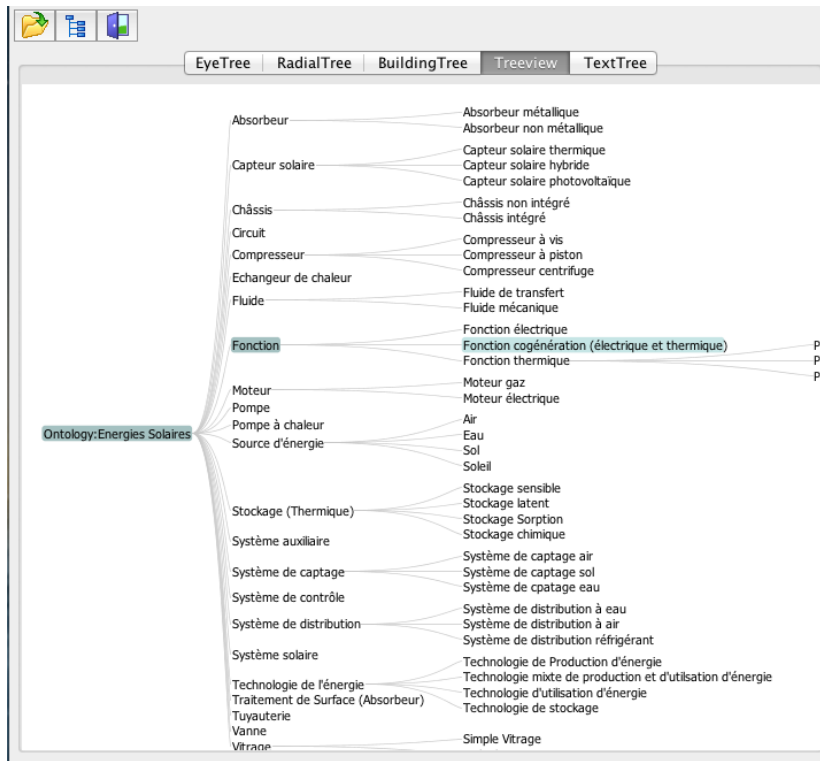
EyeTree | RadialTree | BuildingTree | Treeview | TextTree

Ontology:Energies Solaires

Absorbeur
Absorbeur métallique
Absorbeur non métallique
Capteur solaire
Capteur solaire thermique
Capteur solaire hybride
Capteur solaire photovoltaïque
Châssis
Châssis non intégré
Châssis intégré
Circuit
Compresseur
Compresseur à vis
Compresseur à piston
Compresseur centrifuge
Echangeur de chaleur
Fluide
Fluide de transfert
Fluide mécanique
Fonction
Fonction électrique
Fonction cogénération (électrique et thermique)
Fonction thermique
P
P
P
Moteur
Moteur gaz
Moteur électrique
Pompe
Pompe à chaleur
Source d'énergie
Air
Eau
Sol
Soleil
Stockage (Thermique)
Stockage sensible
Stockage latent
Stockage Sorption
Stockage chimique
Système auxiliaire
Système de captage
Système de captage air
Système de captage sol
Système de cpatage eau
Système de contrôle
Système de distribution
Système de distribution à eau
Système de distribution à air
Système de distribution réfrigérant
Système solaire
Technologie de l'énergie
Technologie de Production d'énergie
Technologie mixte de production et d'utilsation d'énergie
Technologie d'utilisation d'énergie
Technologie de stockage
Traitement de Surface (Absorbeur)
Tuyauterie
Vanne
Vitrage
Simple Vitrage